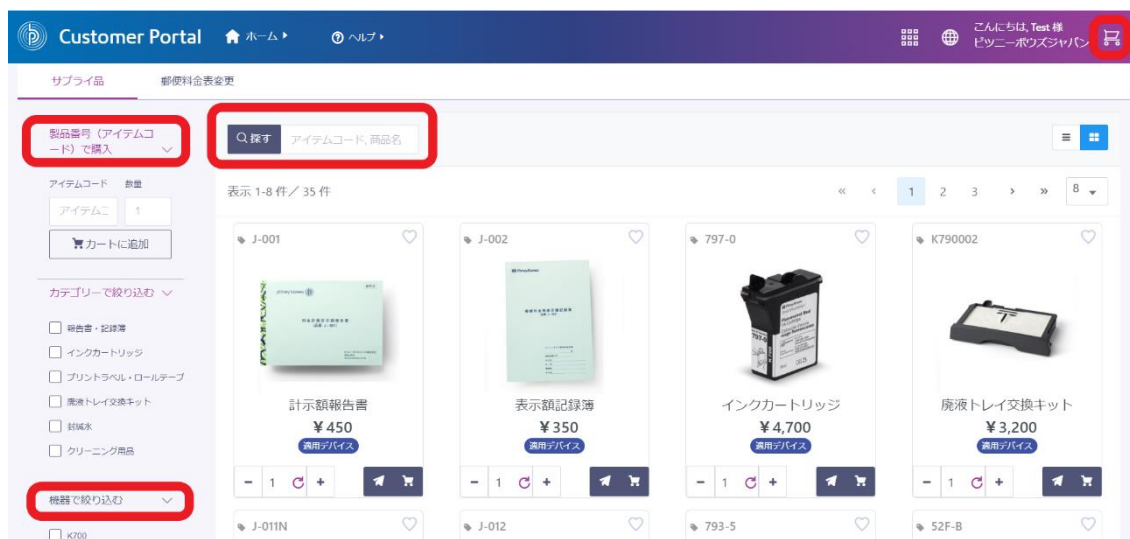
Customer Portal ホーム ヘルプ

こんにちは, Test 様
ピツニーボウズジャパン

サプライ品 郵便料金表変更

製品番号（アイテムコード）で購入

アイテムコード 数量
アイテムコ 1
カートに追加

カテゴリーで絞り込む

報告書・記録簿
インクカートリッジ
プリントラベル・ロールテープ
廃液トレイ交換キット
封緘水
クリーニング用品

機器で絞り込む

K700

探す アイテムコード, 商品名

表示 1-8 件 / 35 件

« ‹ 1 2 3 › » 8

J-001
計示額報告書
¥450
適用デバイス
− 1 +

J-002
表示額記録簿
¥350
適用デバイス
− 1 +

797-0
インクカートリッジ
¥4,700
適用デバイス
− 1 +

K790002
廃液トレイ交換キット
¥3,200
適用デバイス
− 1 +

J-011N

J-012

793-5

52F-B